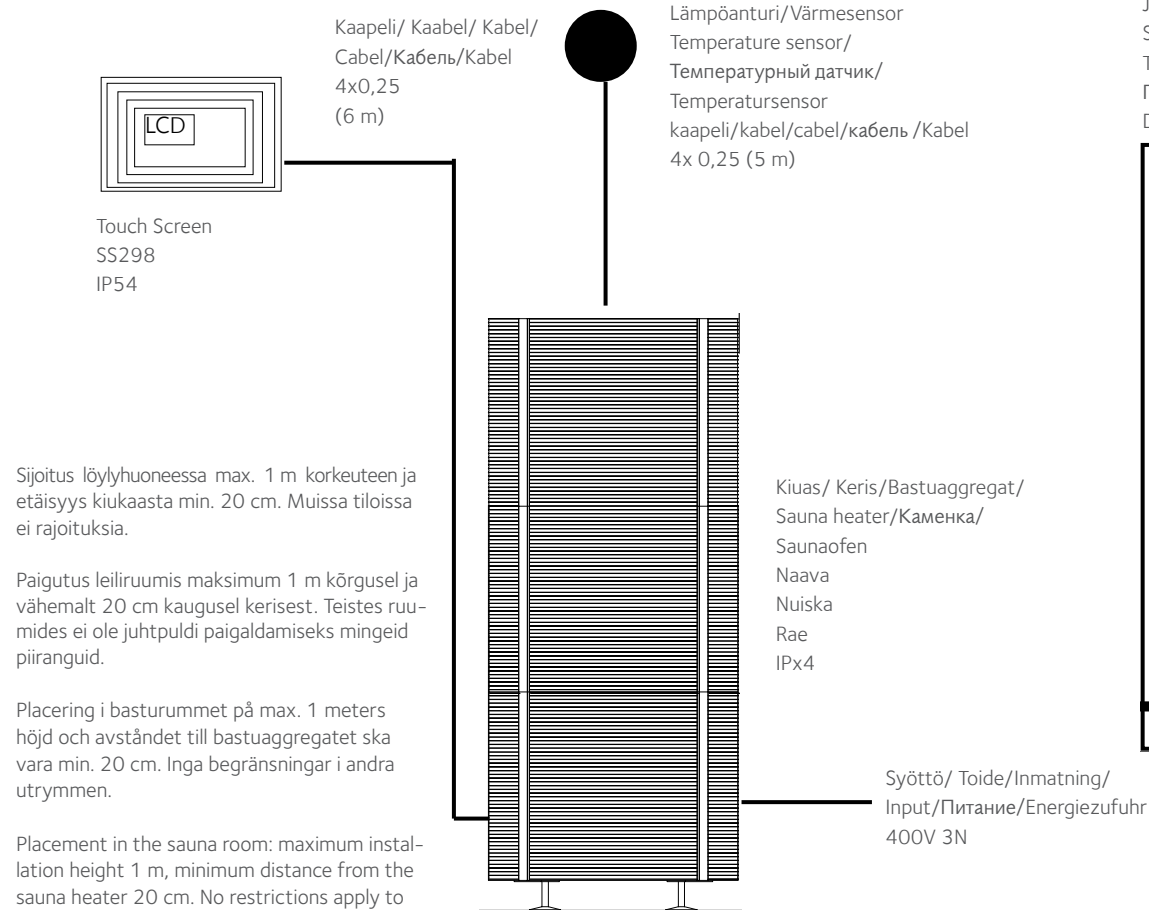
Kaapeli/ Kaabel/ Kabel/ Cabel/Кабель/Kabel
4x0,25
(6 m)

Lämpöanturi/Värmesensor
Temperature sensor/
Температурный датчик/
Temperatursensor
kaapeli/kabel/cabel/кабель /Kabel
4x 0,25 (5 m)

J
S
T
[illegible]
D

LCD

Touch Screen
SS298
IP54

Sijoitus löylyhuoneessa max. 1 m korkeuteen ja etäisyys kiukaasta min. 20 cm. Muissa tiloissa ei rajoituksia.

Paigutus leiliruumis maksimum 1 m kõrgusel ja vähemalt 20 cm kaugusel kerisest. Teistes ruumides ei ole juhtpuldi paigaldamiseks mingeid piiranguid.

Placering i basturummet på max. 1 meters höjd och avståndet till bastuaggregatet ska vara min. 20 cm. Inga begränsningar i andra utrymmen.

Placement in the sauna room: maximum installation height 1 m, minimum distance from the sauna heater 20 cm. No restrictions apply to

Kiuas/ Keris/Bastuaggregat/
Sauna heater/Каменка/
Saunaofen
Naava
Nuiska
Rae
IPx4

Syöttö/ Toide/Inmatning/
Input/Питание/Energiezufuhr
400V 3N